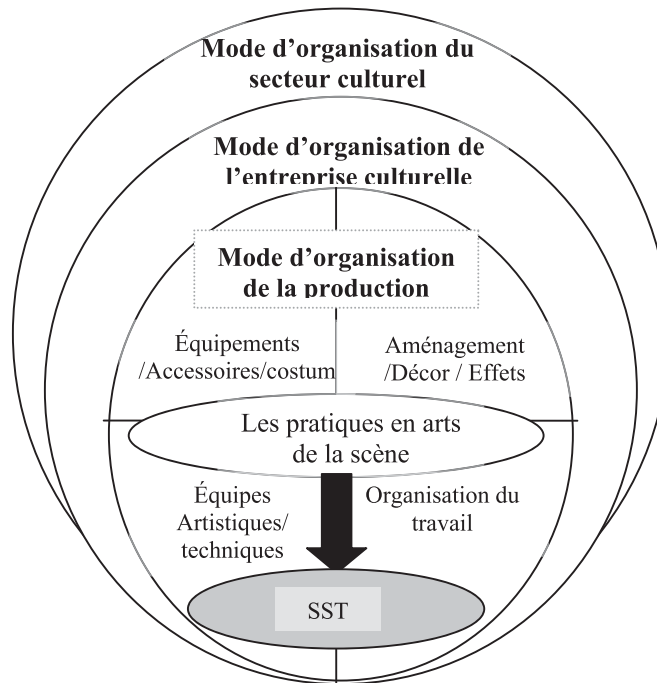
Mode d'organisation du secteur culturel

Mode d'organisation de l'entreprise culturelle

Mode d'organisation de la production

Équipements /Accessoires/costum

Aménagement /Décor / Effets

Les pratiques en arts de la scène

Équipes Artistiques/ techniques

Organisation du travail

SST